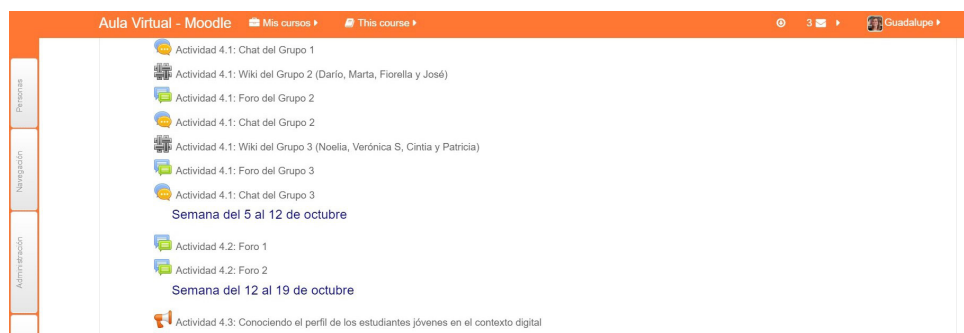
Aula Virtual - Moodle Mis cursos This course 3 Guadalupe

Personas
Navegación
Administración

Actividad 4.1: Chat del Grupo 1
Actividad 4.1: Wiki del Grupo 2 (Darío, Marta, Fiorella y José)
Actividad 4.1: Foro del Grupo 2
Actividad 4.1: Chat del Grupo 2
Actividad 4.1: Wiki del Grupo 3 (Noelia, Verónica S, Cintia y Patricia)
Actividad 4.1: Foro del Grupo 3
Actividad 4.1: Chat del Grupo 3

Semana del 5 al 12 de octubre

Actividad 4.2: Foro 1
Actividad 4.2: Foro 2

Semana del 12 al 19 de octubre

Actividad 4.3: Conociendo el perfil de los estudiantes jóvenes en el contexto digital